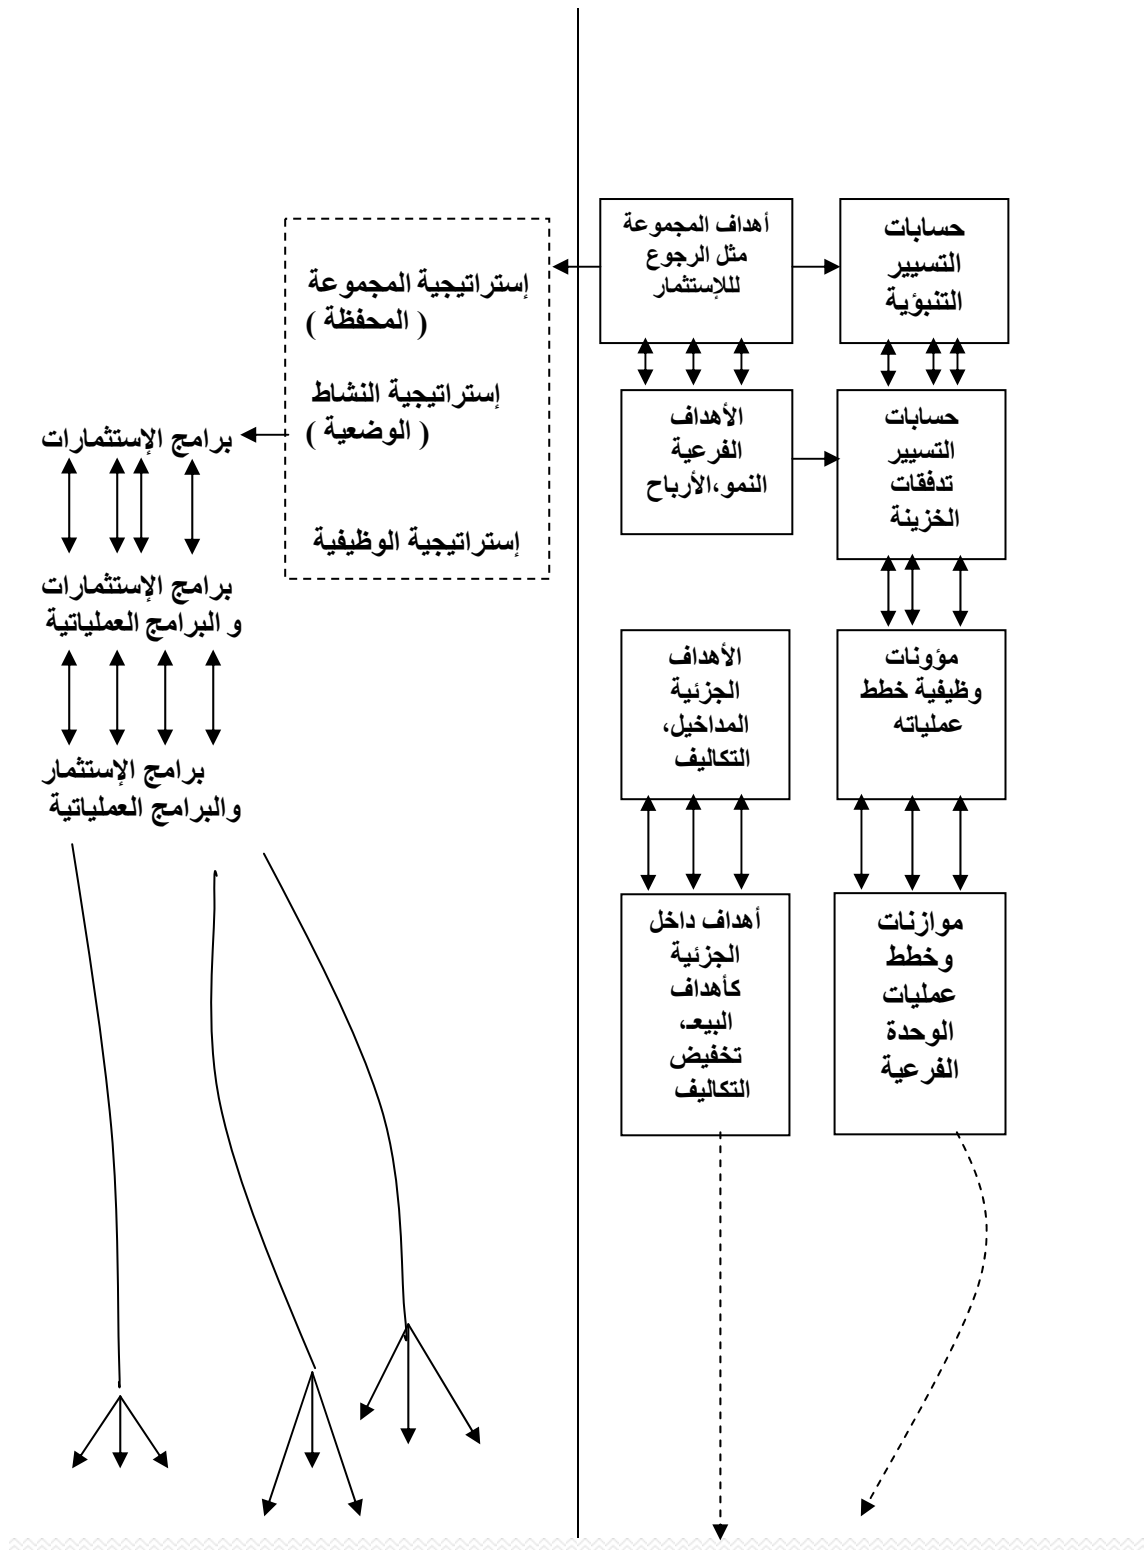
حسابات التسيير التنبؤية

أهداف المجموعة مثل الرجوع للإستثمار

إستراتيجية المجموعة ( المحفظة )

إستراتيجية النشاط ( الوضعية )

إستراتيجية الوظيفية

حسابات التسيير تدفقات الخزينة

الأهداف الفرعية النمو،الأرباح

برامج الإستثمارات

برامج الإستثمارات و البرامج العملياتية

مؤونات وظيفية خطط عملياته

الأهداف الجزئية المداخيل، التكاليف

برامج الإستثمار والبرامج العملياتية

موازنات وخطط عمليات الوحدة الفرعية

أهداف داخل الجزئية كأهداف البيع، تخفيض التكاليف